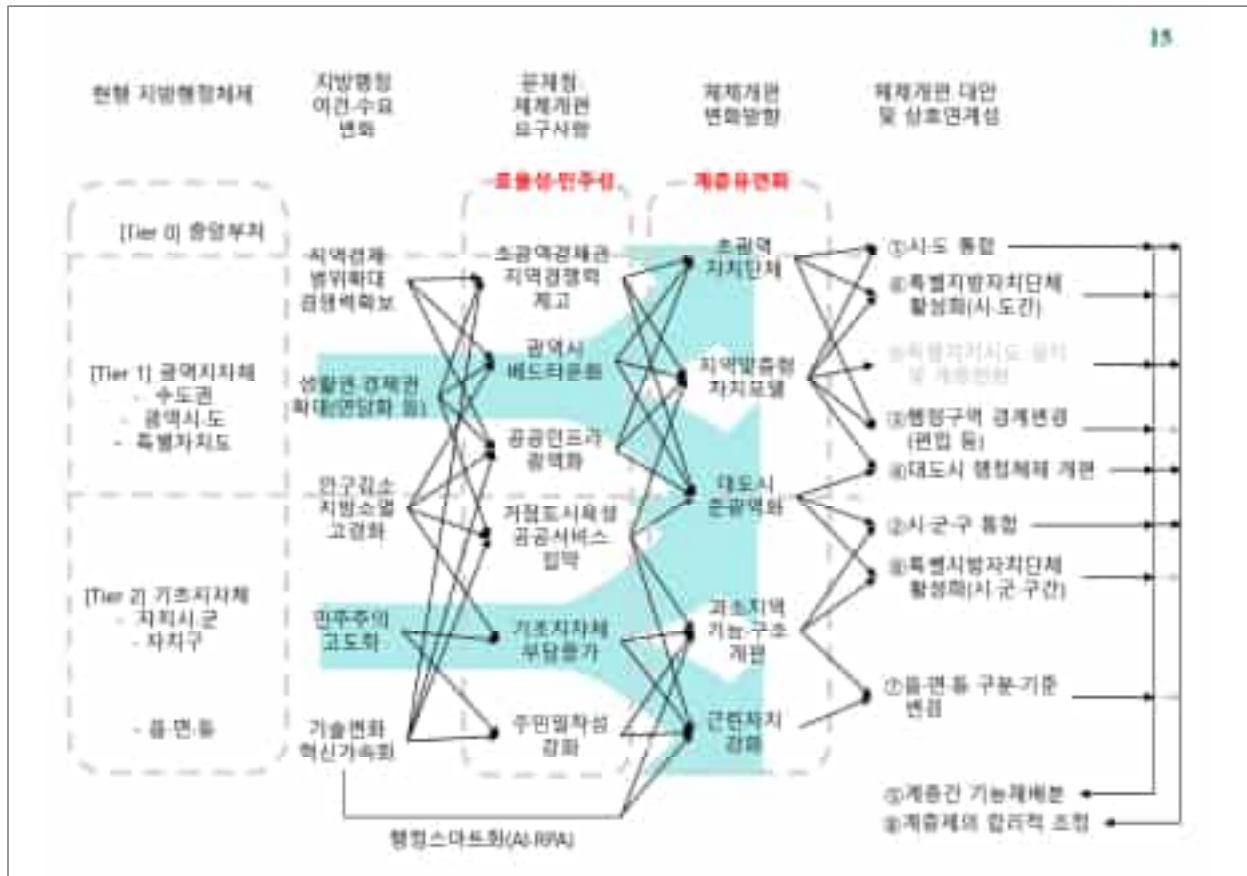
15

현행 지방행정체제

지방행정 여건·수요 변화

관계형 체제개편 요구사항

체제개편 변화방향

체제개편 대안 및 상호연계성

효율성·민주성

계층유연화

[Tier 0] 중앙부처

[Tier 1] 광역지자체
- 수도권
- 광역시·도
- 특별자치도

[Tier 2] 기초지자체
- 자치시·군
- 자치구

- 읍·면·동

지역경제 범위확대 경쟁력확보

생활권·경제권 확대(연담화 등)

인구감소 지방소멸 고령화

민주주의 고도화

기술변화 혁신가속화

초광역경제권 지역경쟁력 제고

광역시 베드타운화

공공인프라 광역화

거점도시육성 공공서비스 집약

기초지자체 부담증가

주민밀착성 강화

초광역 자치단체

지역맞춤형 자치모델

대도시 준광역화

과소지역 기능·구조 개편

근린자치 강화

①시·도 통합

②특별지방자치단체 활성화(시·도간)

③특례자치시도 설치 및 계층변경

③행정구역 경계변경 (편입 등)

④대도시 행정체제 개편

②시·군·구 통합

⑥특별지방자치단체 활성화(시·군·구간)

⑦읍·면·동 구분·기준 변경

⑤계층간 기능재배분

⑧계층제의 합리적 조정

행정스마트화(AI·RPA)